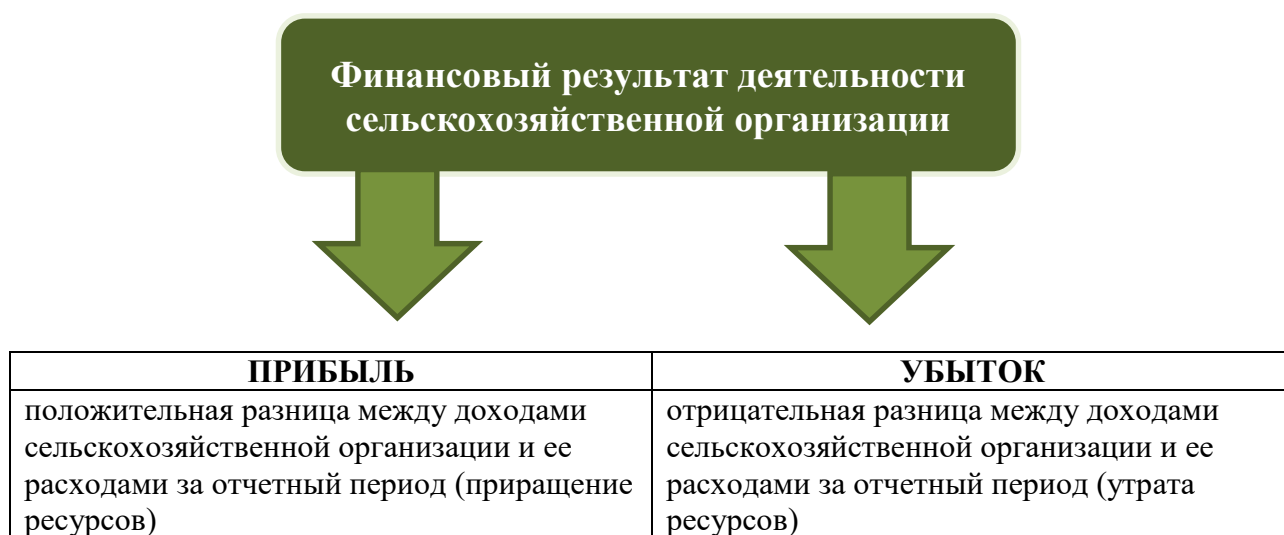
Финансовый результат деятельности сельскохозяйственной организации

| ПРИБЫЛЬ | УБЫТОК |
|---|---|
| положительная разница между доходами сельскохозяйственной организации и ее расходами за отчетный период (приращение ресурсов) | отрицательная разница между доходами сельскохозяйственной организации и ее расходами за отчетный период (утрата ресурсов) |